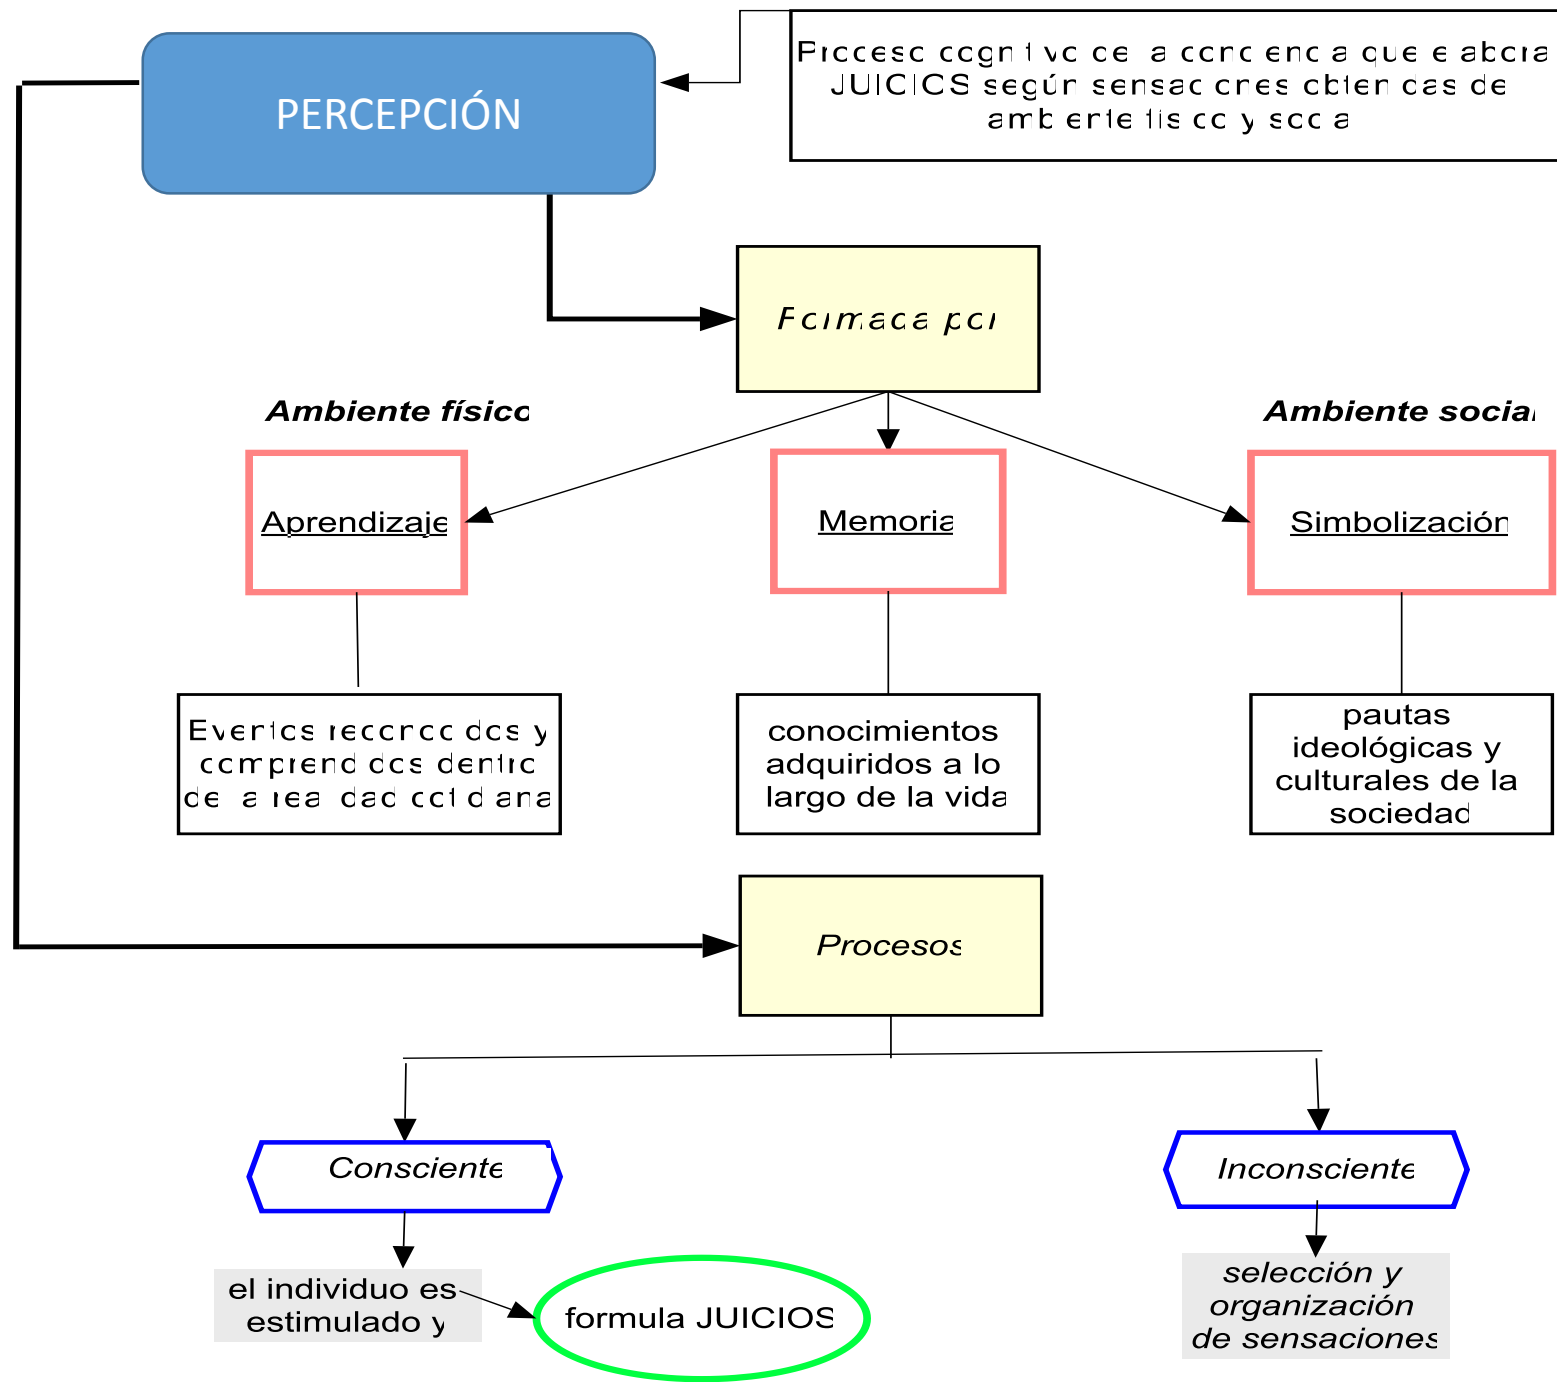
PERCEPCIÓN

Proceso cognitivo de la conciencia que elabora JUICIOS según sensaciones obtenidas del ambiente físico y social

Formada por

Ambiente físico

Ambiente social

Aprendizaje

Memoria

Simbolización

Eventos reconocidos y comprendidos dentro de la realidad cotidiana

conocimientos adquiridos a lo largo de la vida

pautas ideológicas y culturales de la sociedad

Procesos

Consciente

Inconsciente

el individuo es estimulado y

formula JUICIOS

selección y organización de sensaciones